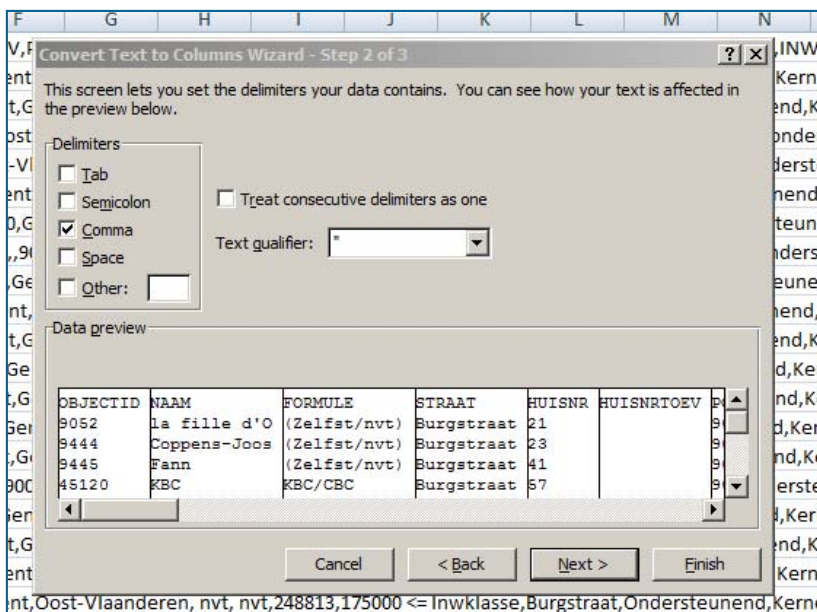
F | G | H | I | J | K | L | M | N

Convert Text to Columns Wizard - Step 2 of 3

?

This screen lets you set the delimiters your data contains. You can see how your text is affected in the preview below.

Delimiters
Tab
Semicolon
Comma
Space
Other:

Treat consecutive delimiters as one

Text qualifier: "

Data preview

| OBJECTID | NAAM | FORMULE | STRAAT | HUISNR | HUISNRTOEV | P |
|---|---|---|---|---|---|---|
| 9052 | la fille d'O | (Zelfst/nvt) | Burgstraat | 21 | | 9 |
| 9444 | Coppens-Joos | (Zelfst/nvt) | Burgstraat | 23 | | 9 |
| 9445 | Fann | (Zelfst/nvt) | Burgstraat | 41 | | 9 |
| 45120 | KBC | KBC/CBC | Burgstraat | 57 | | 9 |

Cancel | < Back | Next > | Finish

V,F
ent
t,G
ost
-Vl
ent
0,G
,,90
,Ge
nt,
t,G
Ge
t,G
Ger
t,G
900
Gen
t,G
ent

,INW
Kern
nd,K
onde
derst
nend
teun
nders
eune
nend,
nd,K
d,Ke
nd,K
d,Ke
nd,K
erste
d,Ker
nd,K
Kern

nt,Oost-Vlaanderen, nvt, nvt,248813,175000 <= Inwklasse,Burgstraat,Ondersteunend,Kern